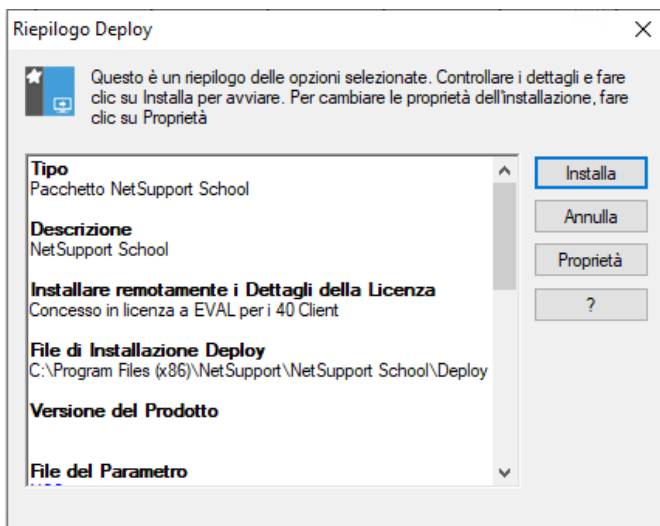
Riepilogo Deploy

Questo è un riepilogo delle opzioni selezionate. Controllare i dettagli e fare clic su Installa per avviare. Per cambiare le proprietà dell'installazione, fare clic su Proprietà

Tipo
Pacchetto NetSupport School

Descrizione
NetSupport School

Installare remotamente i Dettagli della Licenza
Concesso in licenza a EVAL per i 40 Client

File di Installazione Deploy
C:\Program Files (x86)\NetSupport\NetSupport School\Deploy

Versione del Prodotto

File del Parametro
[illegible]

Installa
Annulla
Proprietà
?